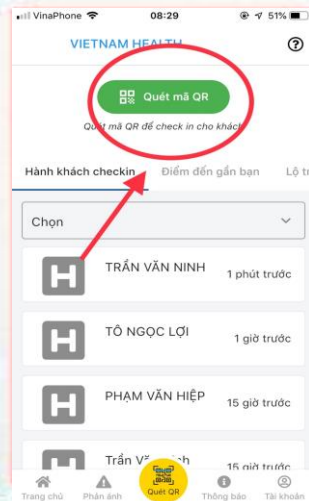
VinaPhone 08:29 51%

VIETNAM HEALTH

Quét mã QR

Quét mã QR để check in cho khách

Hành khách checkin Điểm đến gần bạn Lộ tr

Chọn

H TRẦN VĂN NINH 1 phút trước

H TÔ NGỌC LỢI 1 giờ trước

H PHẠM VĂN HIỆP 15 giờ trước

H Trần V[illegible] 15 giờ trước

Trang chủ Phản ánh Quét QR Thông báo Tài khoản